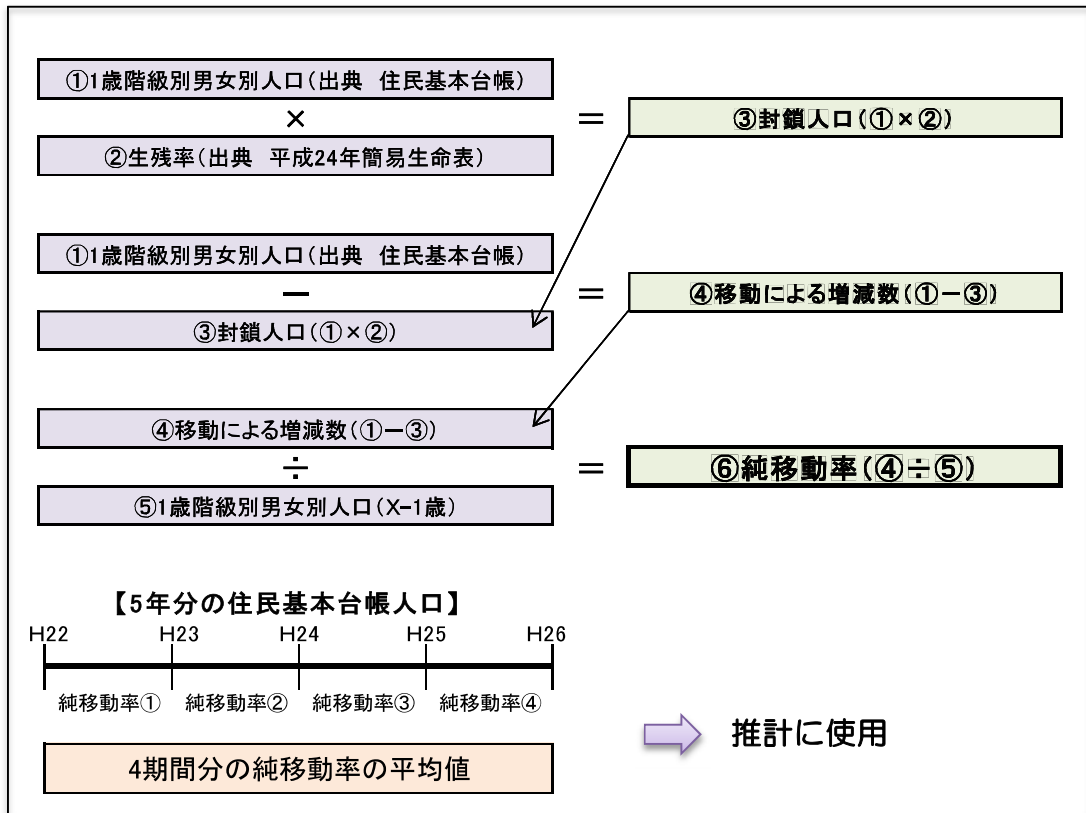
①1歳階級別男女別人口（出典　住民基本台帳）
×
②生残率（出典　平成24年簡易生命表）

＝

③封鎖人口（①×②）

①1歳階級別男女別人口（出典　住民基本台帳）
ー
③封鎖人口（①×②）

＝

④移動による増減数（①ー③）

④移動による増減数（①ー③）
÷
⑤1歳階級別男女別人口（X-1歳）

＝

⑥純移動率（④÷⑤）

【5年分の住民基本台帳人口】

H22　H23　H24　H25　H26

純移動率①　純移動率②　純移動率③　純移動率④

4期間分の純移動率の平均値

推計に使用